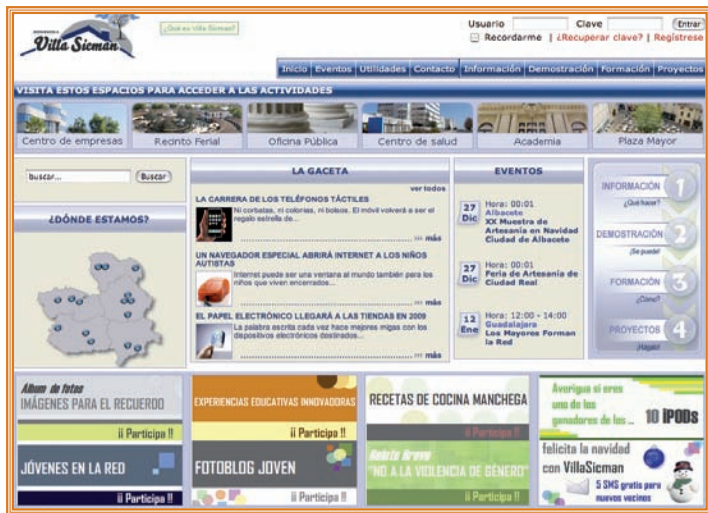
Villa Sieman

¿Qué es Villa Siceman?

Usuario Clave Entrar
Recordarme | ¿Recuperar clave? | Regístrese

Inicio | Eventos | Utilidades | Contacto | Información | Demostración | Formación | Proyectos

VISITA ESTOS ESPACIOS PARA ACCEDER A LAS ACTIVIDADES

Centro de empresas | Recinto Ferial | Oficina Pública | Centro de salud | Academia | Plaza Mayor

Buscar... Buscar

¿DÓNDE ESTAMOS?

LA GACETA
ver todos

LA CARRERA DE LOS TELÉFONOS TÁCTILES
Ni corbatas, ni colores, ni bolsos. El móvil volverá a ser el regalo estrella de...
>>> más

UN NAVEGADOR ESPECIAL ABRIRÁ INTERNET A LOS NIÑOS AUTISTAS
Internet puede ser una ventana al mundo también para los niños que viven encerrados...
>>> más

EL PAPEL ELECTRÓNICO LLEGARÁ A LAS TIENDAS EN 2009
La palabra escrita cada vez hace mejores migas con los dispositivos electrónicos destinados...
>>> más

EVENTOS

27 Dic Hora: 00:01
Albacete
XX Muestra de Artesanía en Navidad Ciudad de Albacete

27 Dic Hora: 00:01
Feria de Artesanía de Ciudad Real

12 Ene Hora: 12:00 - 14:00
Guadalajara
Los Mayores Forman la Red

INFORMACIÓN 1
¿Qué hacer?

DEMOSTRACIÓN 2
¡Se puede!

FORMACIÓN 3
¿Cómo?

PROYECTOS 4
¡Hagalo!

Álbum de fotos
IMÁGENES PARA EL RECUERDO
¡¡ Participa !!

EXPERIENCIAS EDUCATIVAS INNOVADORAS
¡¡ Participa !!

RECETAS DE COCINA MANCHEGA
¡¡ Participa !!

Averigua si eres uno de los ganadores de los... 10 iPODs

JÓVENES EN LA RED
¡¡ Participa !!

FOTOBLOG JOVEN
¡¡ Participa !!

Relato Breve
"NO A LA VIOLENCIA DE GÉNERO"
¡¡ Participa !!

felicita la navidad con VillaSicman
5 SMS gratis para nuevos vecinos